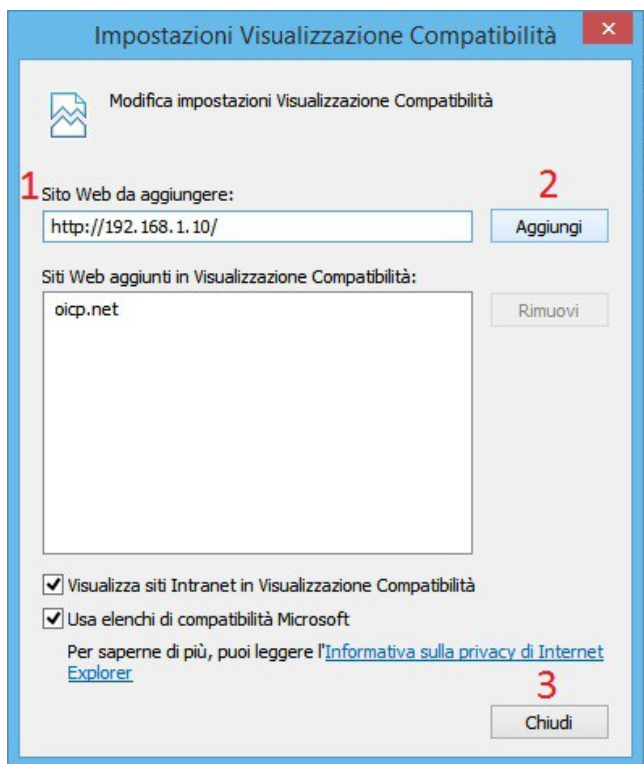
Impostazioni Visualizzazione Compatibilità

×

Modifica impostazioni Visualizzazione Compatibilità

1 Sito Web da aggiungere:

2

http://192.168.1.10/

Aggiungi

Siti Web aggiunti in Visualizzazione Compatibilità:

oicp.net

Rimuovi

Visualizza siti Intranet in Visualizzazione Compatibilità

Usa elenchi di compatibilità Microsoft

Per saperne di più, puoi leggere l'Informativa sulla privacy di Internet Explorer

3

Chiudi